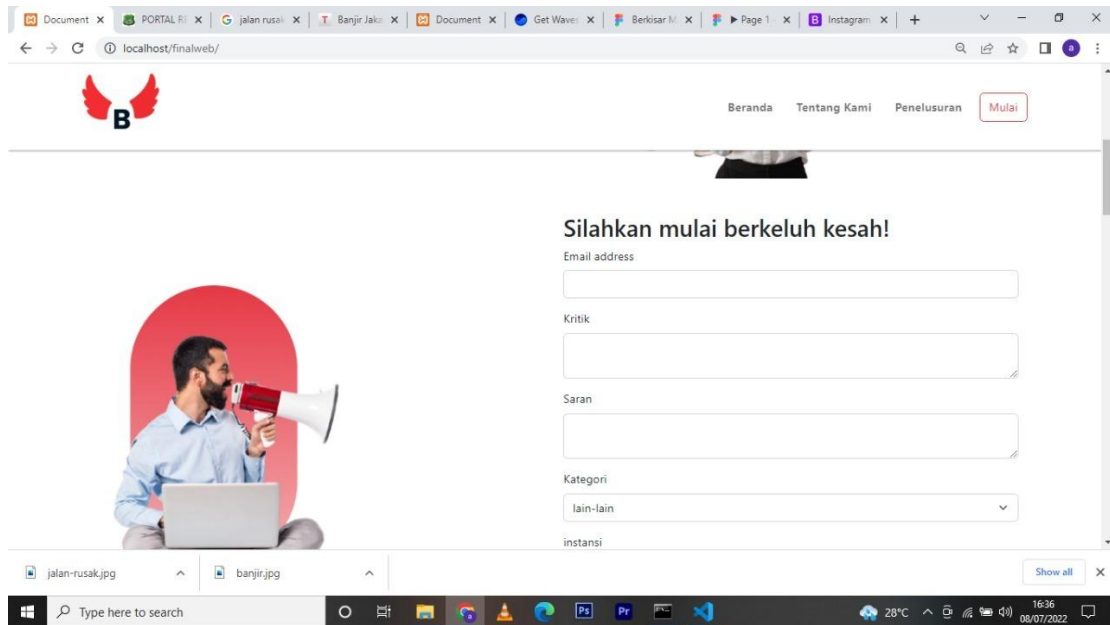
Document × PORTAL R × jalan rusak × Banjir Jaka × Document × Get Wave × Berkisar M × ▶ Page 1 × Instagram × +

localhost/finalweb/

B

Beranda Tentang Kami Penelusuran Mulai

Silahkan mulai berkeluh kesah!

Email address

Kritik

Saran

Kategori

lain-lain

instansi

jalan-rusak.jpg

banjir.jpg

Show all

Type here to search

28°C

16:36
08/07/2022